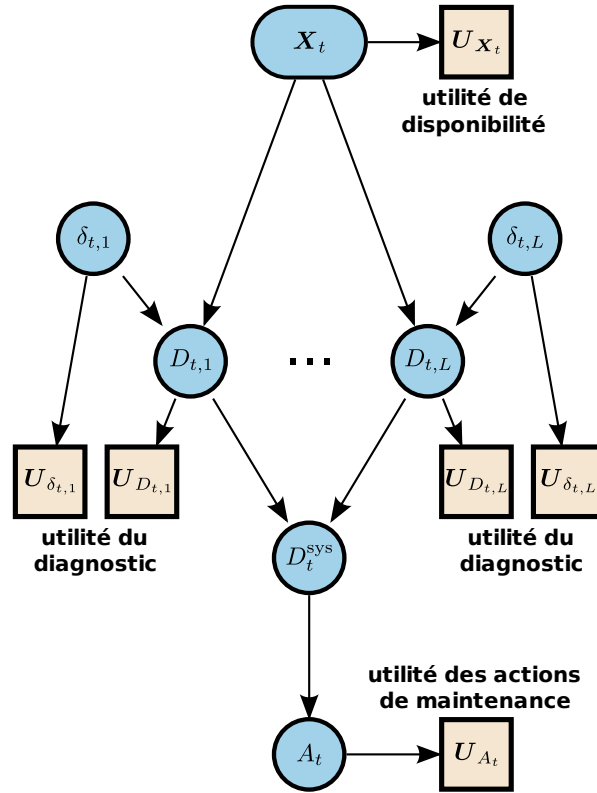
$\boldsymbol{X}_t$

$\boldsymbol{U}_{\boldsymbol{X}_t}$

utilité de disponibilité

$\delta_{t,1}$

$\delta_{t,L}$

$D_{t,1}$

...

$D_{t,L}$

$\boldsymbol{U}_{\delta_{t,1}}$

$\boldsymbol{U}_{D_{t,1}}$

$\boldsymbol{U}_{D_{t,L}}$

$\boldsymbol{U}_{\delta_{t,L}}$

utilité du diagnostic

$D_t^{\mathrm{sys}}$

utilité du diagnostic

utilité des actions de maintenance

$A_t$

$\boldsymbol{U}_{A_t}$